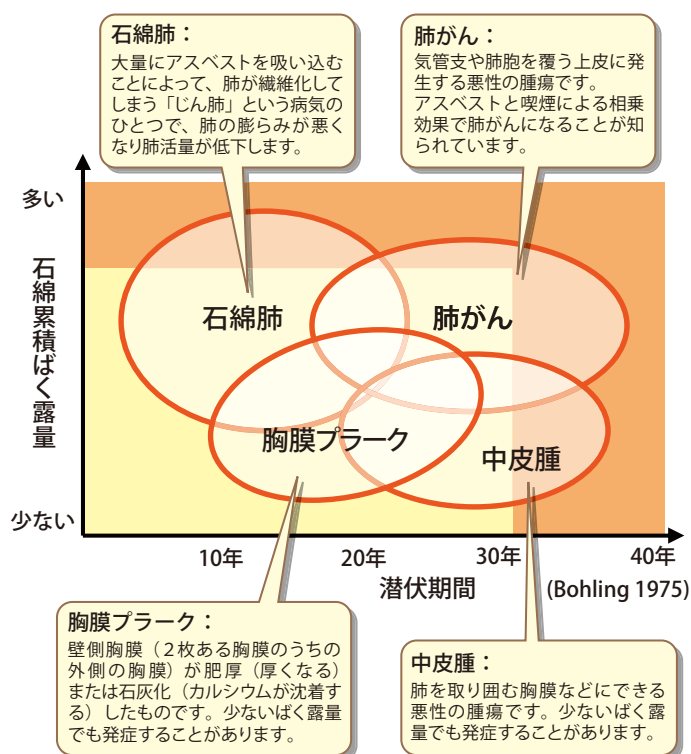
石綿肺：
大量にアスベストを吸い込むことによって、肺が繊維化してしまう「じん肺」という病気のひとつで、肺の膨らみが悪くなり肺活量が低下します。

肺がん：
気管支や肺胞を覆う上皮に発生する悪性の腫瘍です。
アスベストと喫煙による相乗効果で肺がんになることが知られています。

多い

石綿累積ばく露量

少ない

石綿肺

肺がん

胸膜プラーク

中皮腫

10年

20年

30年

40年

潜伏期間

(Bohling 1975)

胸膜プラーク：
壁側胸膜（２枚ある胸膜のうちの外側の胸膜）が肥厚（厚くなる）または石灰化（カルシウムが沈着する）したものです。少ないばく露量でも発症することがあります。

中皮腫：
肺を取り囲む胸膜などにできる悪性の腫瘍です。少ないばく露量でも発症することがあります。